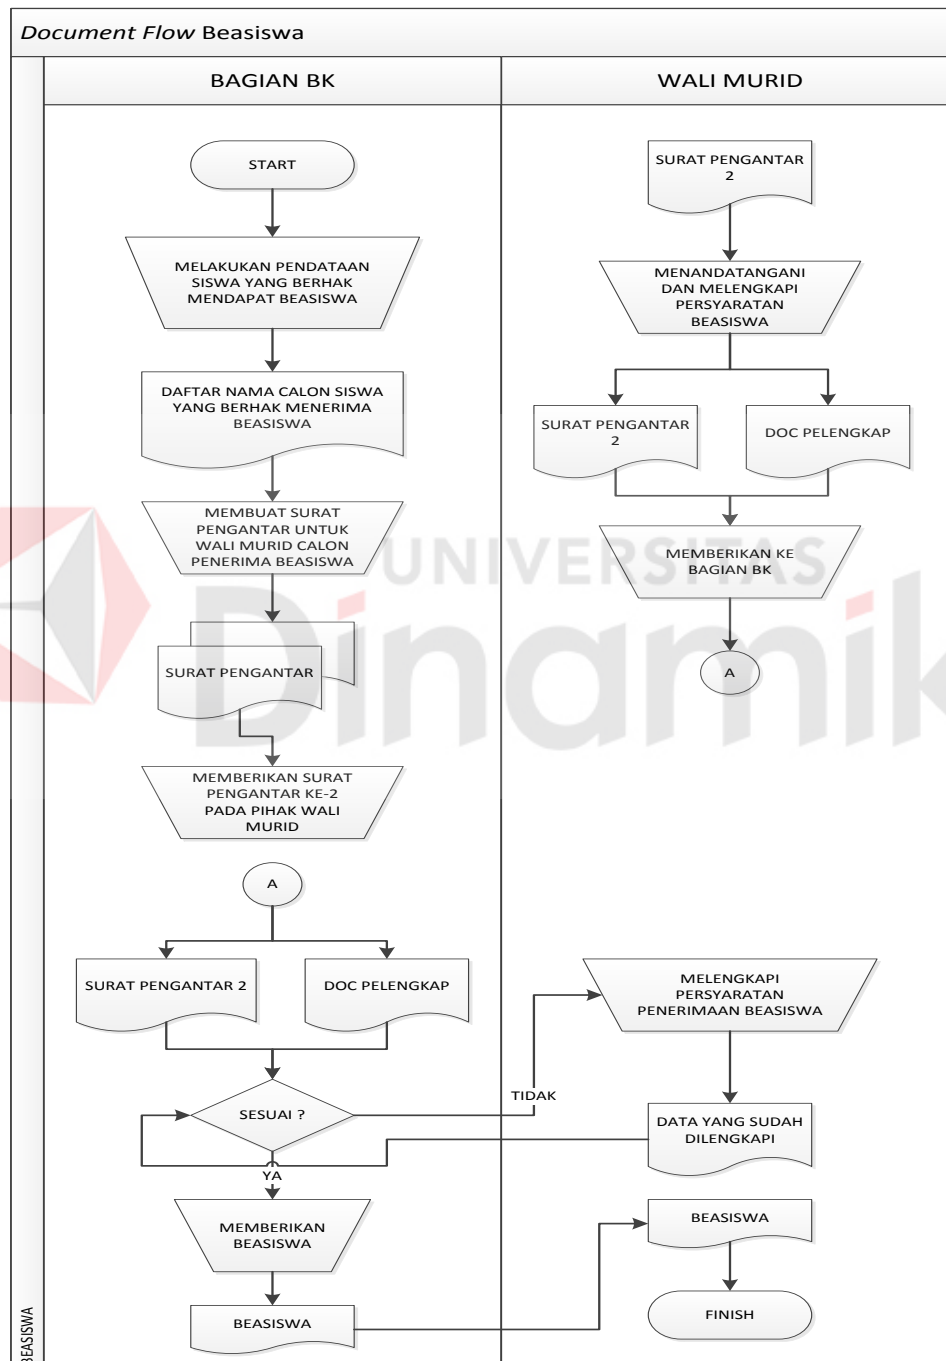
*Document Flow* Beasiswa

BAGIAN BK

WALI MURID

START

MELAKUKAN PENDATAAN SISWA YANG BERHAK MENDAPAT BEASISWA

DAFTAR NAMA CALON SISWA YANG BERHAK MENERIMA BEASISWA

MEMBUAT SURAT PENGANTAR UNTUK WALI MURID CALON PENERIMA BEASISWA

SURAT PENGANTAR

MEMBERIKAN SURAT PENGANTAR KE-2 PADA PIHAK WALI MURID

A

SURAT PENGANTAR 2

DOC PELENGKAP

SESUAI ?

YA

TIDAK

MEMBERIKAN BEASISWA

BEASISWA

SURAT PENGANTAR 2

MENANDATANGANI DAN MELENGKAPI PERSYARATAN BEASISWA

SURAT PENGANTAR 2

DOC PELENGKAP

MEMBERIKAN KE BAGIAN BK

A

MELENGKAPI PERSYARATAN PENERIMAAN BEASISWA

DATA YANG SUDAH DILENGKAPI

BEASISWA

FINISH

BEASISWA

UNIVERSITAS Dinamika